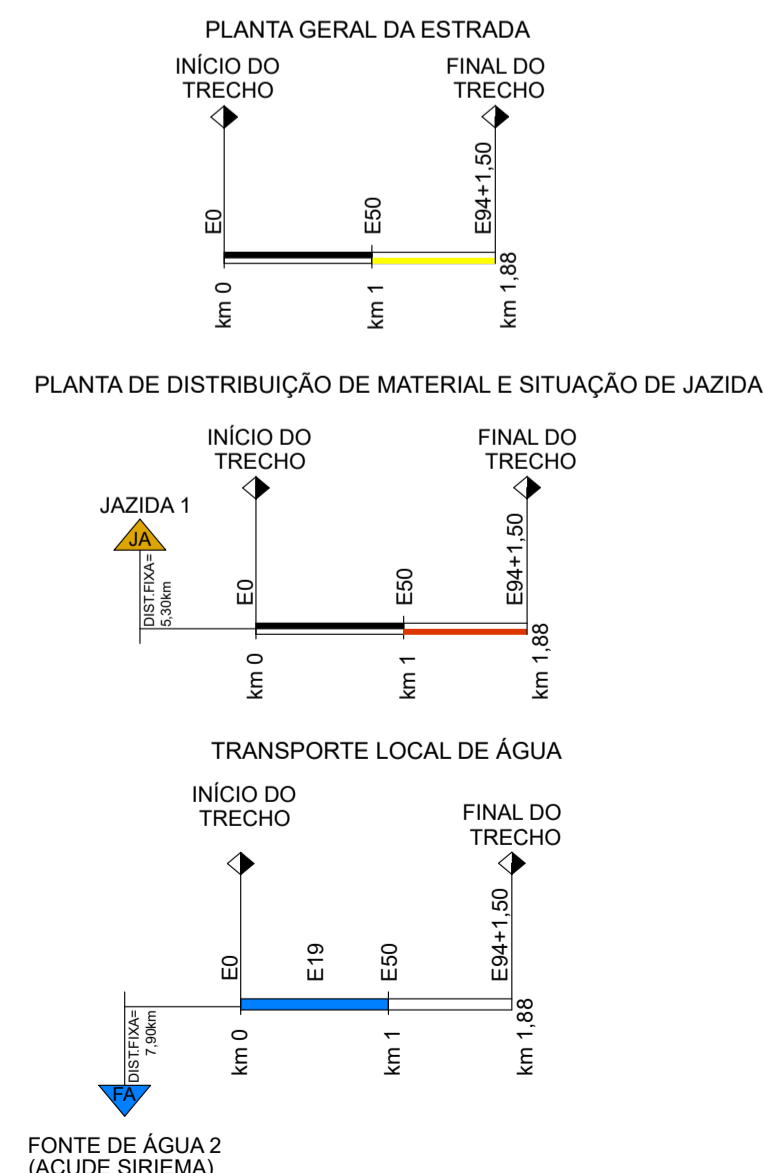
PLANTA GERAL DA ESTRADA

INÍCIO DO TRECHO

FINAL DO TRECHO

E0

E50

E94+1,50

km 0

km 1

km 1,88

PLANTA DE DISTRIBUIÇÃO DE MATERIAL E SITUAÇÃO DE JAZIDA

INÍCIO DO TRECHO

FINAL DO TRECHO

JAZIDA 1

JA

DIST.FIXA= 5,30km

E0

E50

E94+1,50

km 0

km 1

km 1,88

TRANSPORTE LOCAL DE ÁGUA

INÍCIO DO TRECHO

FINAL DO TRECHO

E0

E19

E50

E94+1,50

DIST.FIXA= 7,90km

km 0

km 1

km 1,88

FA

FONTE DE ÁGUA 2
(AÇUDE SIRIEMA)